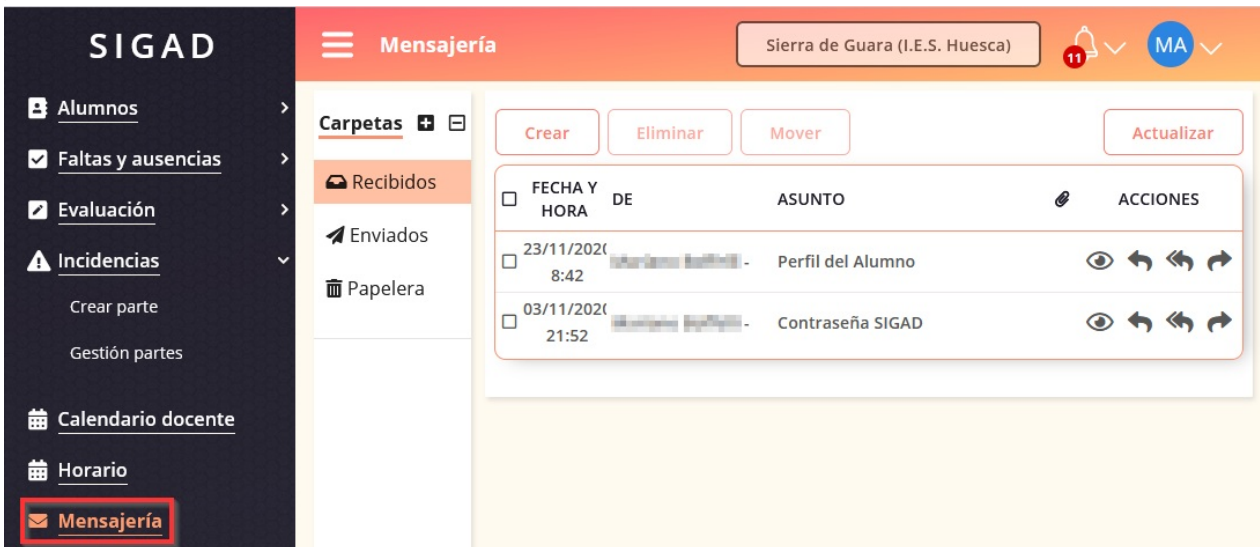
SIGAD

Alumnos
Faltas y ausencias
Evaluación
Incidencias
Crear parte
Gestión partes
Calendario docente
Horario
Mensajería

Mensajería

Sierra de Guara (I.E.S. Huesca)

11

MA

Carpetas

Recibidos
Enviados
Papelera

Crear
Eliminar
Mover
Actualizar

| FECHA Y HORA | DE | ASUNTO | | ACCIONES |
|---|---|---|---|---|
| 23/11/202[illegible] 8:42 | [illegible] - | Perfil del Alumno | | |
| 03/11/202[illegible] 21:52 | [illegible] - | Contraseña SIGAD | | |